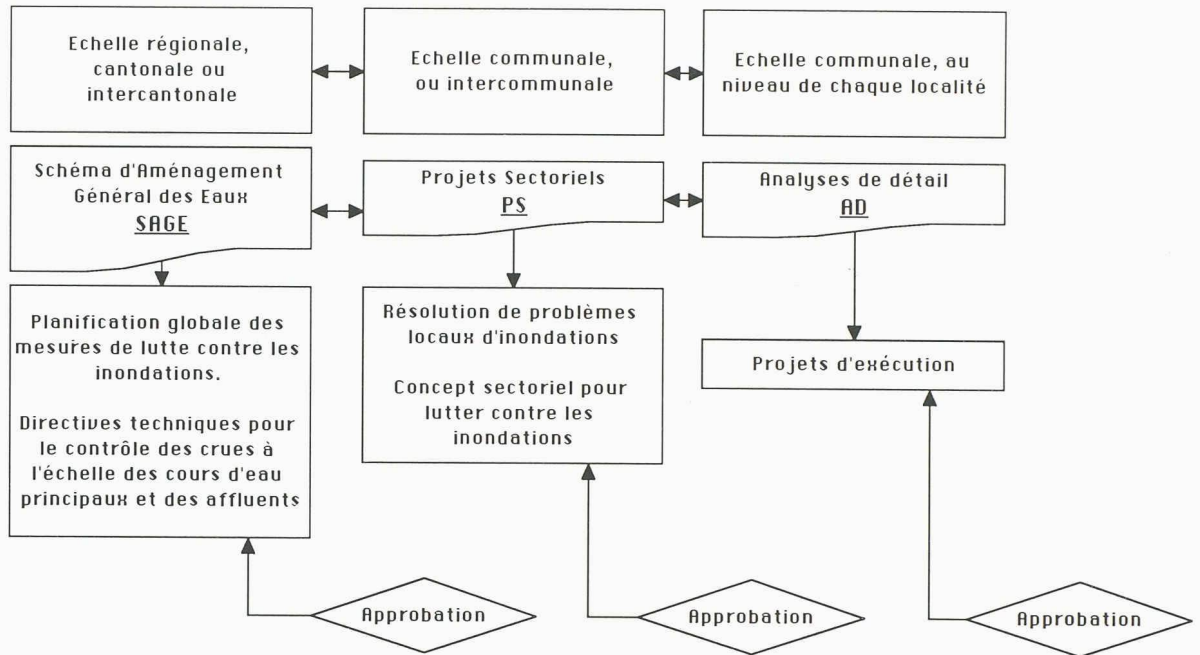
Echelle régionale, cantonale ou intercantonale

Echelle communale, ou intercommunale

Echelle communale, au niveau de chaque localité

Schéma d'Aménagement Général des Eaux
SAGE

Projets Sectoriels
PS

Analyses de détail
AD

Planification globale des mesures de lutte contre les inondations.

Directives techniques pour le contrôle des crues à l'échelle des cours d'eau principaux et des affluents

Résolution de problèmes locaux d'inondations

Concept sectoriel pour lutter contre les inondations

Projets d'exécution

Approbation

Approbation

Approbation